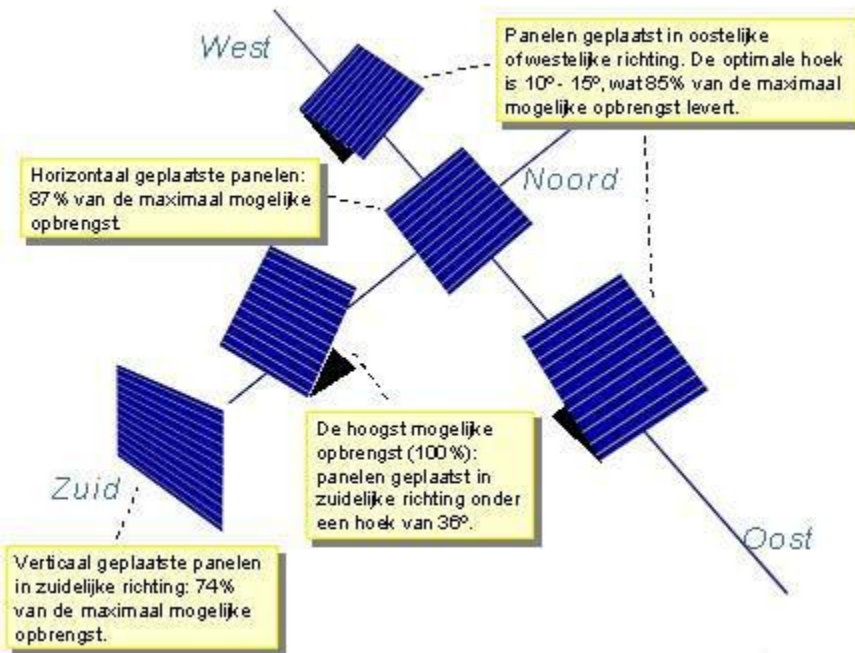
West

Panelen geplaatst in oostelijke of westelijke richting. De optimale hoek is 10º - 15º, wat 85% van de maximaal mogelijke opbrengst levert.

Horizontaal geplaatste panelen: 87% van de maximaal mogelijke opbrengst.

Noord

De hoogst mogelijke opbrengst (100%): panelen geplaatst in zuidelijke richting onder een hoek van 36º.

Zuid

Oost

Verticaal geplaatste panelen in zuidelijke richting: 74% van de maximaal mogelijke opbrengst.